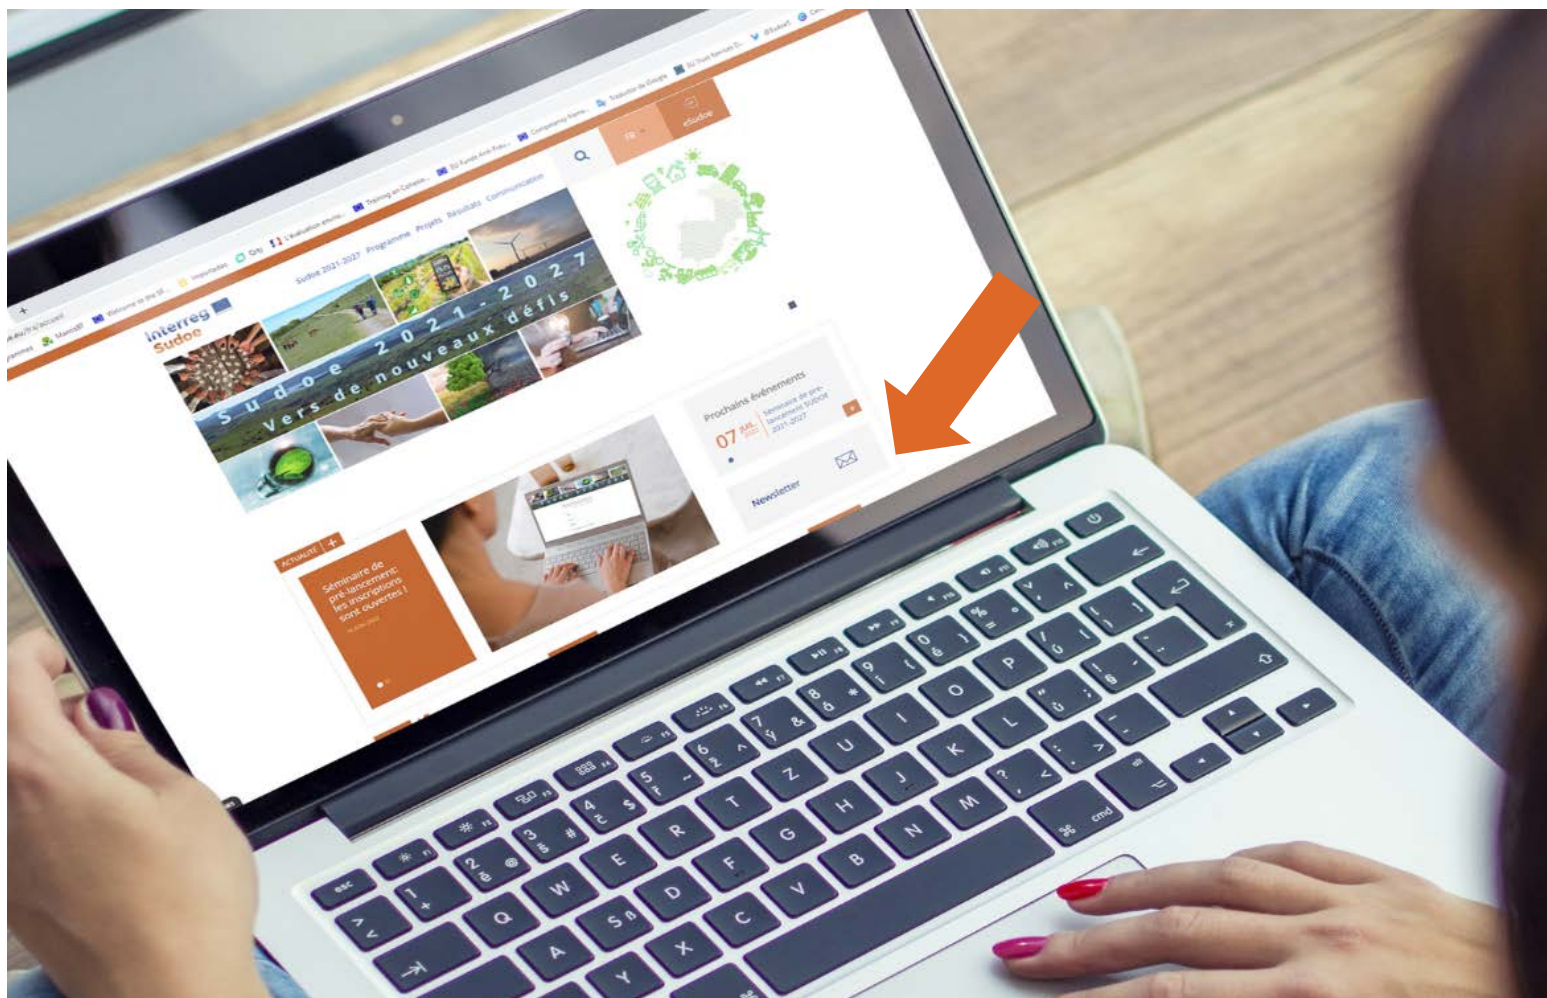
Interreg Sudoe

Sudoe 2021-2027 Programme Projets Résultats Communication

FR

eSudoe

Sudoe 2021-2027 Vers de nouveaux défis

Prochains événements

07 AVR. 2022 Séminaire de pré-lancement Sudoe 2021-2027

Newsletter

ACTUALITÉ +

Séminaire de pré-lancement: les inscriptions sont ouvertes !

esc

cmd